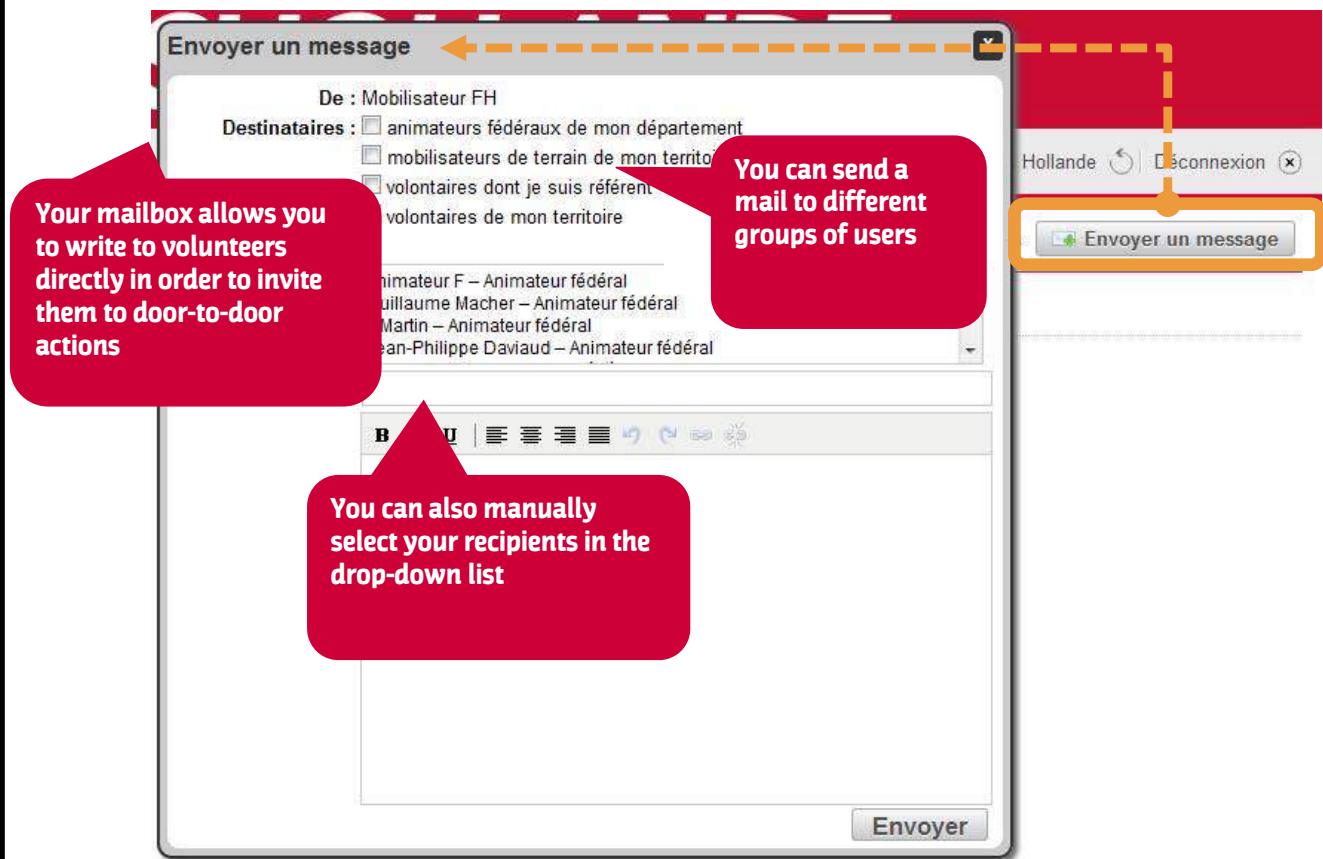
Envoyer un message

De : Mobilisateur FH

Destinataires : animateurs fédéraux de mon département

mobilisateurs de terrain de mon territo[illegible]

volontaires dont je suis référent

volontaires de mon territoire

nimateur F – Animateur fédéral
uillaume Macher – Animateur fédéral
Martin – Animateur fédéral
ean-Philippe Daviaud – Animateur fédéral

B U

Envoyer

Hollande Déconnexion

Envoyer un message

Your mailbox allows you to write to volunteers directly in order to invite them to door-to-door actions

You can send a mail to different groups of users

You can also manually select your recipients in the drop-down list